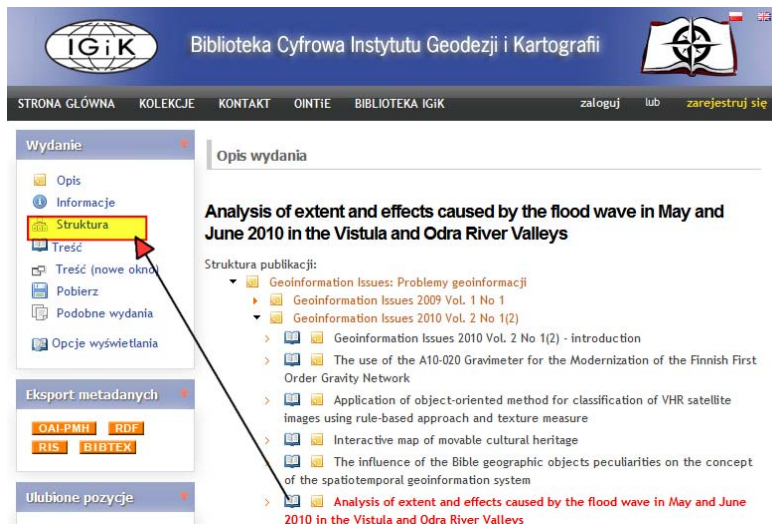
IGiK

Biblioteka Cyfrowa Instytutu Geodezji i Kartografii

STRONA GŁÓWNA KOLEKCJE KONTAKT OINTIE BIBLIOTEKA IGiK

zaloguj lub zarejestruj się

Wydanie

Opis
Informacje
Struktura
Treść
Treść (nowe okno)
Pobierz
Podobne wydania

Opcje wyświetlania

Eksport metadanych

OAI-PMH RDF
RIS BIBTEX

Ulubione pozycje

Opis wydania

Analysis of extent and effects caused by the flood wave in May and June 2010 in the Vistula and Odra River Valleys

Struktura publikacji:

Geoinformation Issues: Problemy geoinformacji
Geoinformation Issues 2009 Vol. 1 No 1
Geoinformation Issues 2010 Vol. 2 No 1(2)
Geoinformation Issues 2010 Vol. 2 No 1(2) - introduction
The use of the A10-020 Gravimeter for the Modernization of the Finnish First Order Gravity Network
Application of object-oriented method for classification of VHR satellite images using rule-based approach and texture measure
Interactive map of movable cultural heritage
The influence of the Bible geographic objects peculiarities on the concept of the spatiotemporal geoinformation system
Analysis of extent and effects caused by the flood wave in May and June 2010 in the Vistula and Odra River Valleys